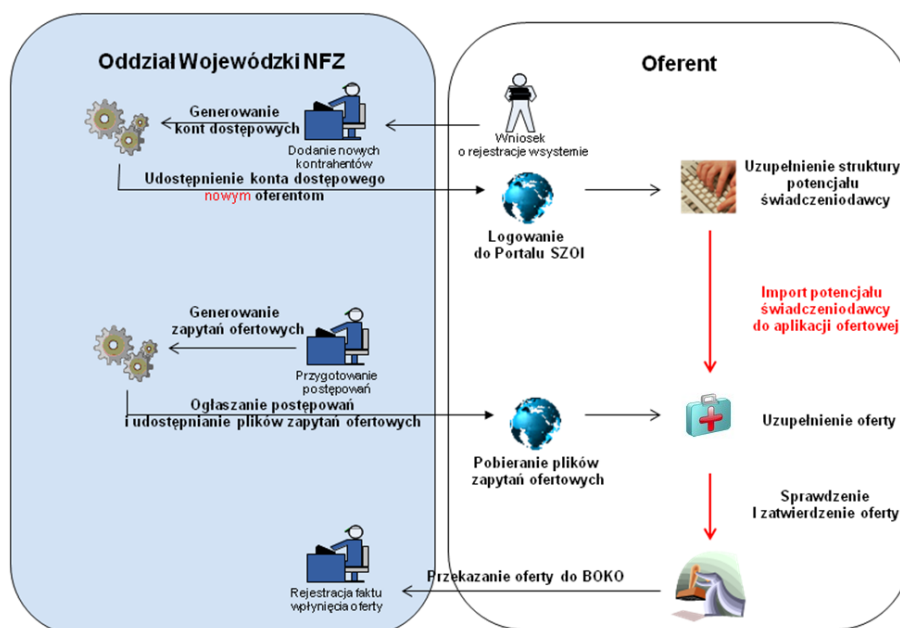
Oddział Wojewódzki NFZ

Oferent

Generowanie kont dostępowych

Dodanie nowych kontrahentów

Wniosek o rejestracje wsystemie

Udostępnienie konta dostępowego nowym oferentom

Logowanie do Portalu SZOI

Uzupełnienie struktury potencjału świadczeniodawcy

Import potencjału świadczeniodawcy do aplikacji ofertowej

Generowanie zapytań ofertowych

Przygotowanie postępowań

Ogłaszanie postępowań i udostępnianie plików zapytań ofertowych

Pobieranie plików zapytań ofertowych

Uzupełnienie oferty

Sprawdzenie I zatwierdzenie oferty

Przekazanie oferty do BOKO

Rejestracja faktu wpłynięcia oferty